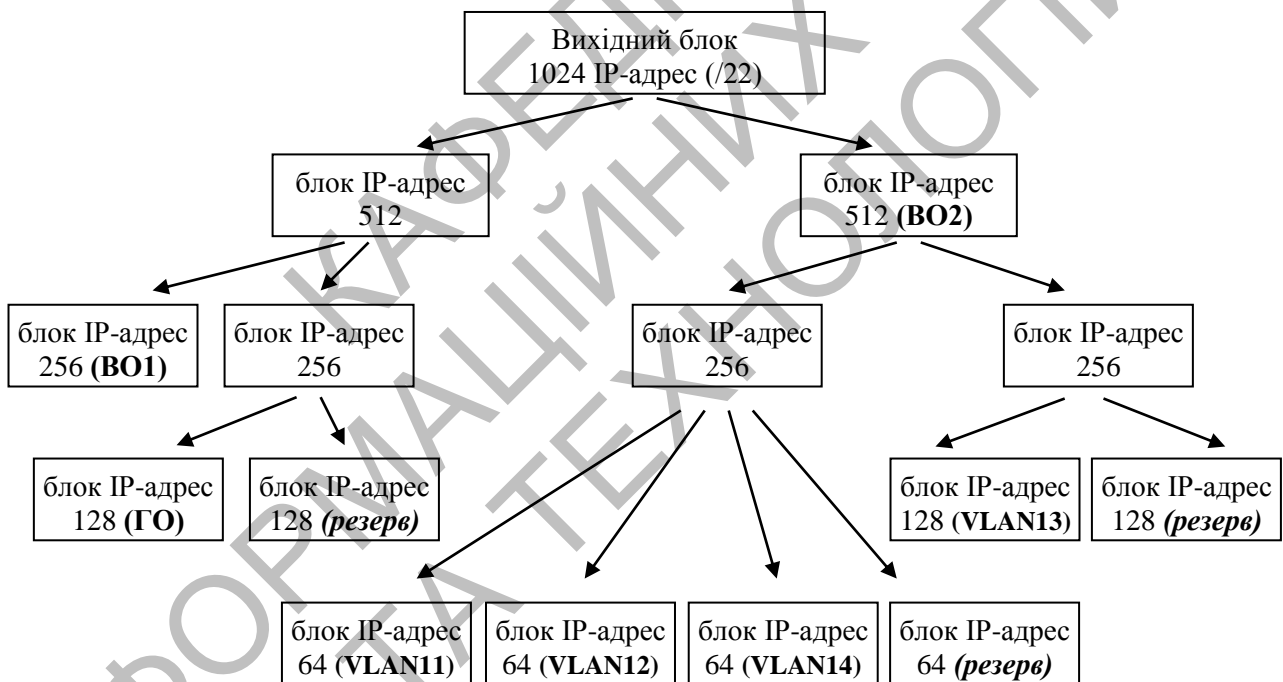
Вихідний блок
1024 IP-адрес (/22)

блок IP-адрес
512

блок IP-адрес
512 **(ВО2)**

блок IP-адрес
256 **(ВО1)**

блок IP-адрес
256

блок IP-адрес
256

блок IP-адрес
256

блок IP-адрес
128 **(ГО)**

блок IP-адрес
128 ***(резерв)***

блок IP-адрес
128 (**VLAN13**)

блок IP-адрес
128 ***(резерв)***

блок IP-адрес
64 (**VLAN11**)

блок IP-адрес
64 **(VLAN12**)

блок IP-адрес
64 (**VLAN14**)

блок IP-адрес
64 ***(резерв)***

КАФЕДРИ ІНФОРМАЦІЙНИХ ТА ТЕХНОЛОГІЙ